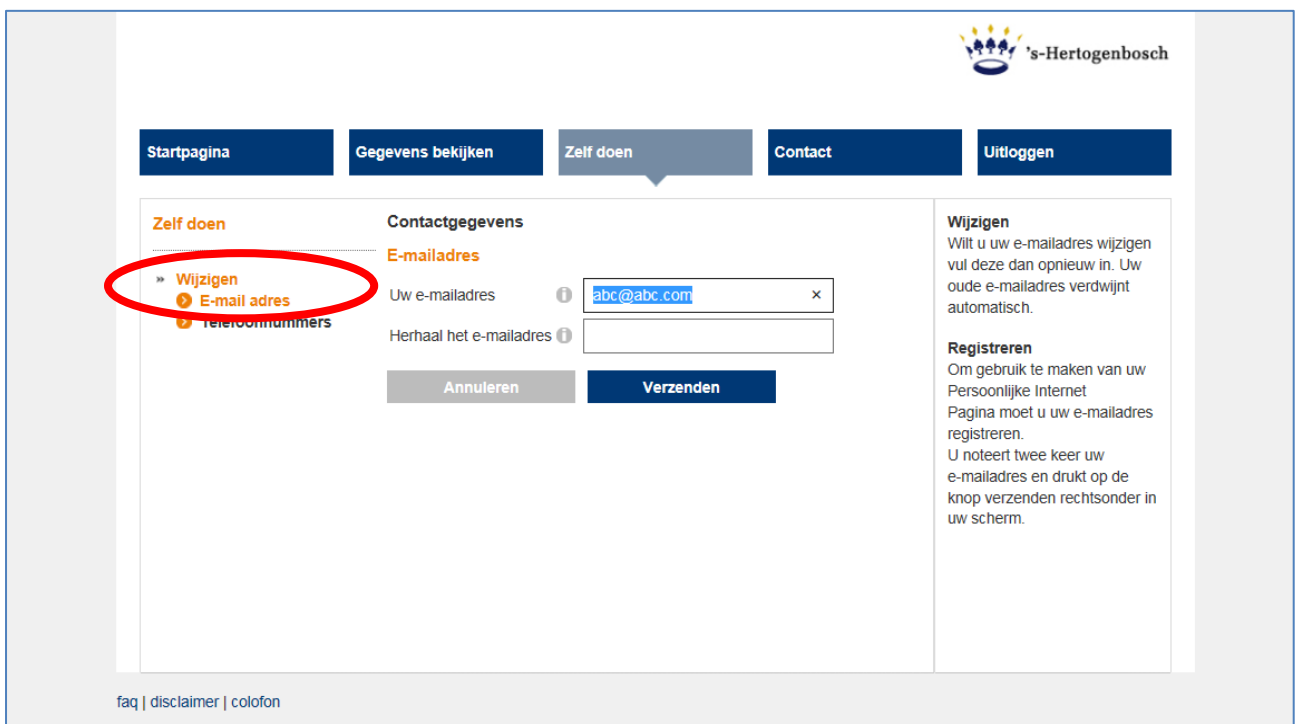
's-Hertogenbosch

Startpagina
Gegevens bekijken
Zelf doen
Contact
Uitloggen

Zelf doen

» Wijzigen
E-mail adres
Telefoonnummers

Contactgegevens

E-mailadres

Uw e-mailadres
abc@abc.com ×

Herhaal het e-mailadres

Annuleren
Verzenden

Wijzigen
Wilt u uw e-mailadres wijzigen vul deze dan opnieuw in. Uw oude e-mailadres verdwijnt automatisch.

Registreren
Om gebruik te maken van uw Persoonlijke Internet Pagina moet u uw e-mailadres registreren.
U noteert twee keer uw e-mailadres en drukt op de knop verzenden rechtsonder in uw scherm.

faq | disclaimer | colofon